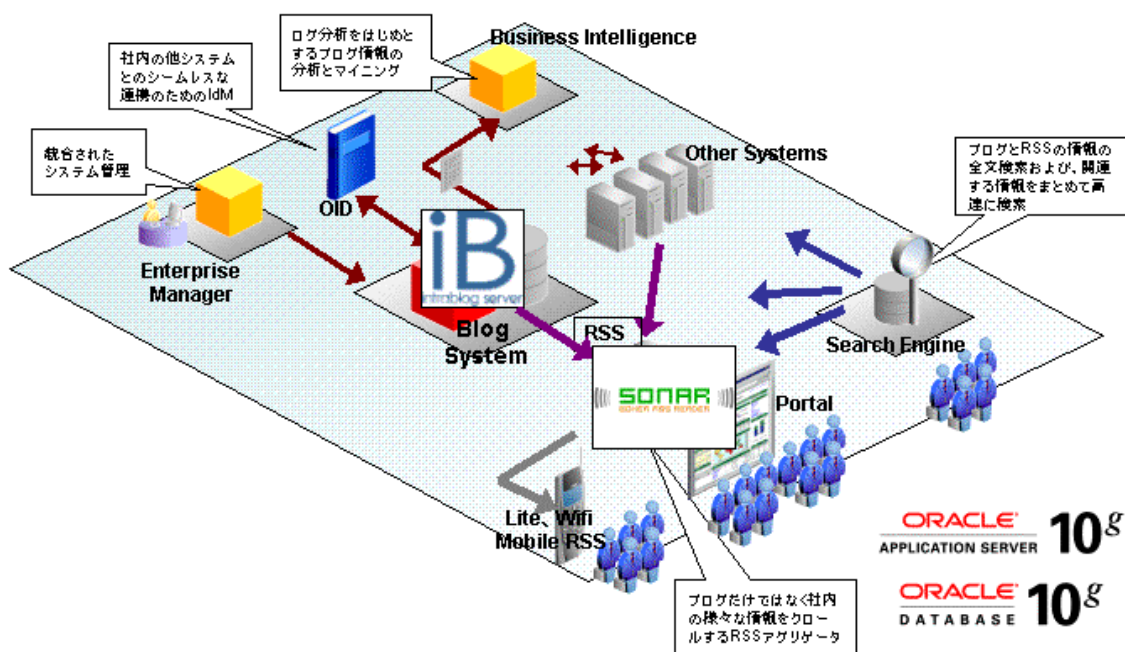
ログ分析をはじめとするブログ情報の分析とマイニング

Business Intelligence

社内の他システムとのシームレスな連携のためのIdM

統合されたシステム管理

OID

Other Systems

ブログとRSSの情報の全文検索および、関連する情報をまとめて高速に検索

Enterprise Manager

iB
intrablog server

Blog System

RSS

Search Engine

SONAR
SONAR RSS READER

Portal

Lite、Wifi Mobile RSS

ブログだけではなく社内の様々な情報をクロールするRSSアグリゲータ

ORACLE
APPLICATION SERVER $10^g$

ORACLE
DATABASE $10^g$